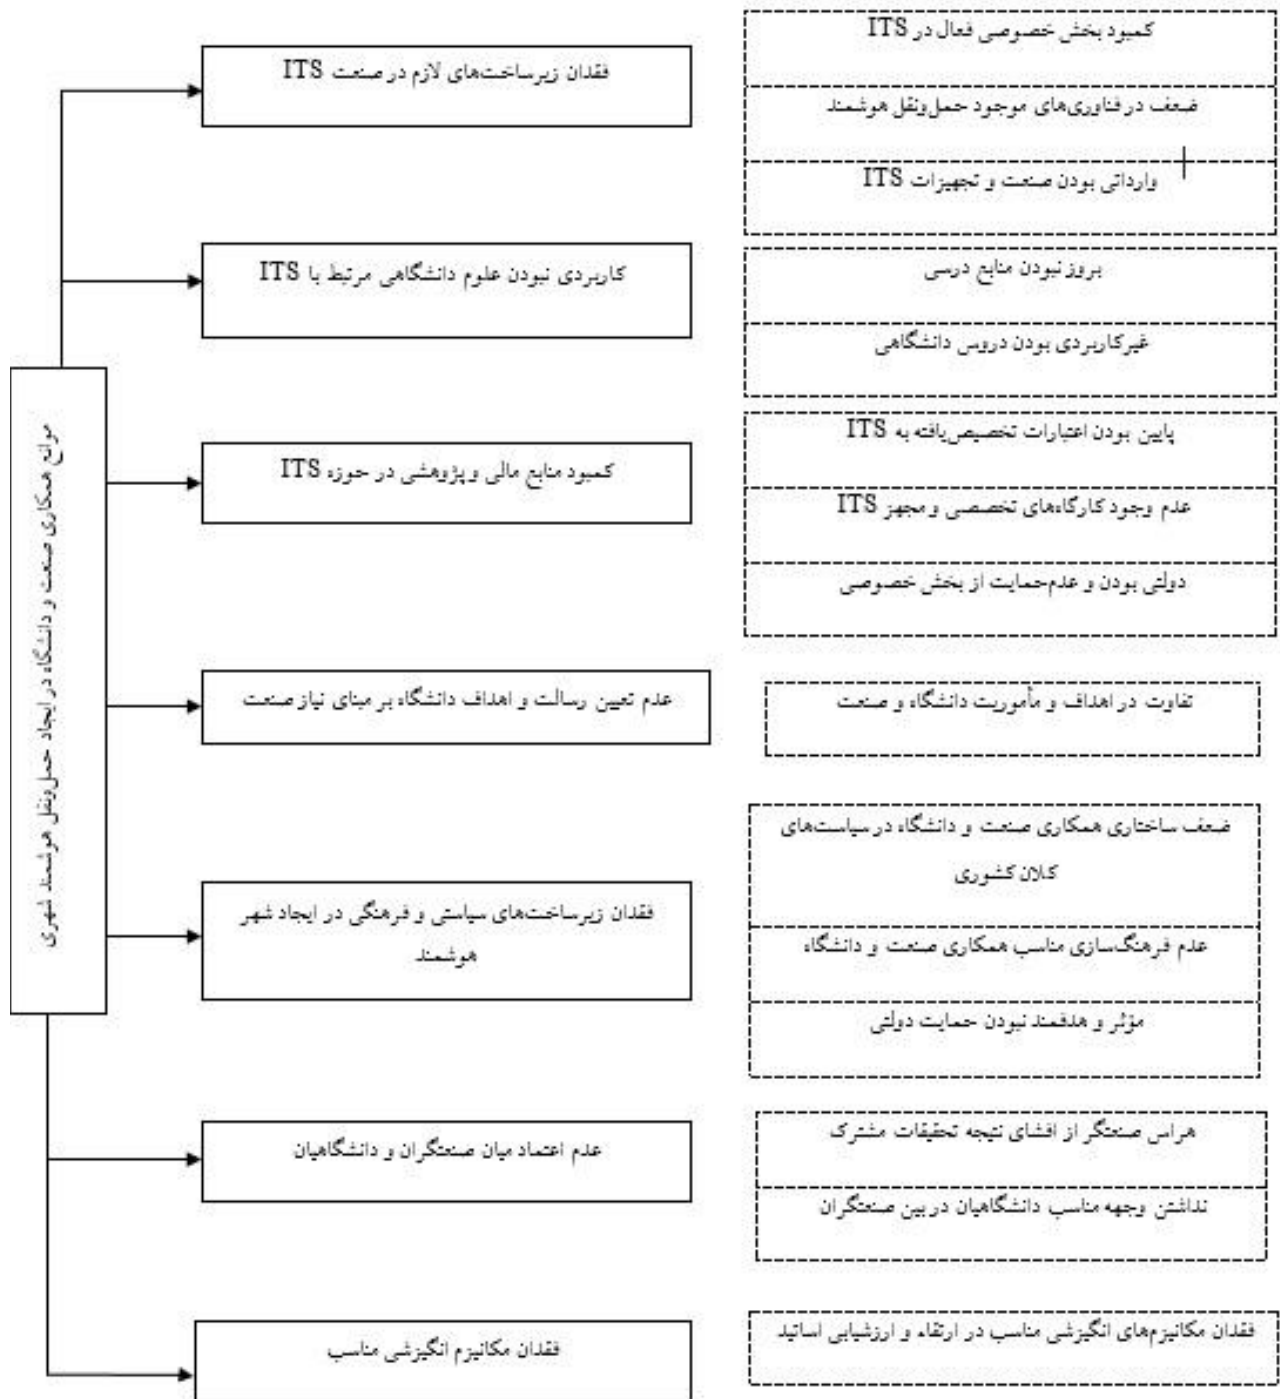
موانع همکاری صنعت و دانشگاه در ایجاد حمل‌ونقل هوشمند شهری

فقدان زیرساخت‌های لازم در صنعت ITS

کمبود بخش خصوصی فعال در ITS

ضعف در فناوری‌های موجود حمل‌ونقل هوشمند

وارداتی بودن صنعت و تجهیزات ITS

کاربردی نبودن علوم دانشگاهی مرتبط با ITS

بروز نبودن منابع درسی

غیرکاربردی بودن دروس دانشگاهی

کمبود منابع مالی و پژوهشی در حوزه ITS

پایین بودن اعتبارات تخصیص‌یافته به ITS

عدم وجود کارگاه‌های تخصصی و مجهز ITS

دولتی بودن و عدم‌حمایت از بخش خصوصی

عدم تعیین رسالت و اهداف دانشگاه بر مبنای نیاز صنعت

تفاوت در اهداف و مأموریت دانشگاه و صنعت

فقدان زیرساخت‌های سیاستی و فرهنگی در ایجاد شهر هوشمند

ضعف ساختاری همکاری صنعت و دانشگاه در سیاست‌های کلان کشوری

عدم فرهنگ‌سازی مناسب همکاری صنعت و دانشگاه

مؤثر و هدفمند نبودن حمایت دولتی

عدم اعتماد میان صنعتگران و دانشگاهیان

هراس صنعتگر از افشای نتیجه تحقیقات مشترک

نداشتن وجهه مناسب دانشگاهیان در بین صنعتگران

فقدان مکانیزم انگیزشی مناسب

فقدان مکانیزم‌های انگیزشی مناسب در ارتقاء و ارزشیابی اساتید